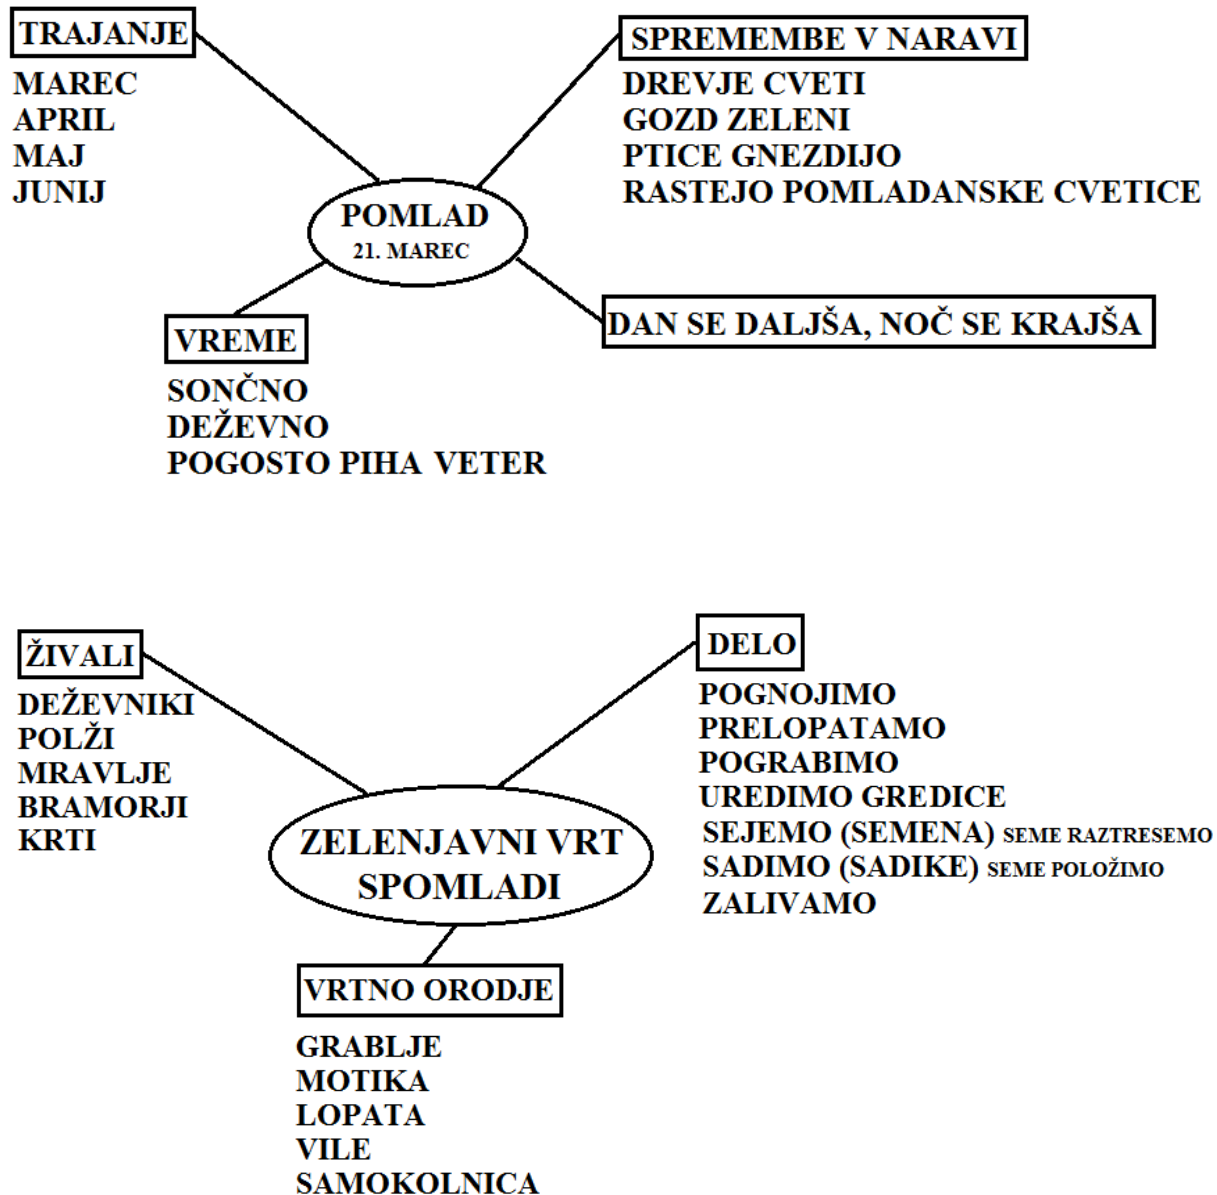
TRAJANJE

MAREC
APRIL
MAJ
JUNIJ

SPREMEMBE V NARAVI

DREVJE CVETI
GOZD ZELENI
PTICE GNEZDIJO
RASTEJO POMLADANSKE CVETICE

POMLAD
21. MAREC

VREME

SONČNO
DEŽEVNO
POGOSTO PIHA VETER

DAN SE DALJŠA, NOČ SE KRAJŠA

ŽIVALI

DEŽEVNIKI
POLŽI
MRAVLJE
BRAMORJI
KRTI

DELO

POGNOJIMO
PRELOPATAMO
POGRABIMO
UREDIMO GREDICE
SEJEMO (SEMENA) SEME RAZTRESEMO
SADIMO (SADIKE) SEME POLOŽIMO
ZALIVAMO

ZELENJAVNI VRT SPOMLADI

VRTNO ORODJE

GRABLJE
MOTIKA
LOPATA
VILE
SAMOKOLNICA